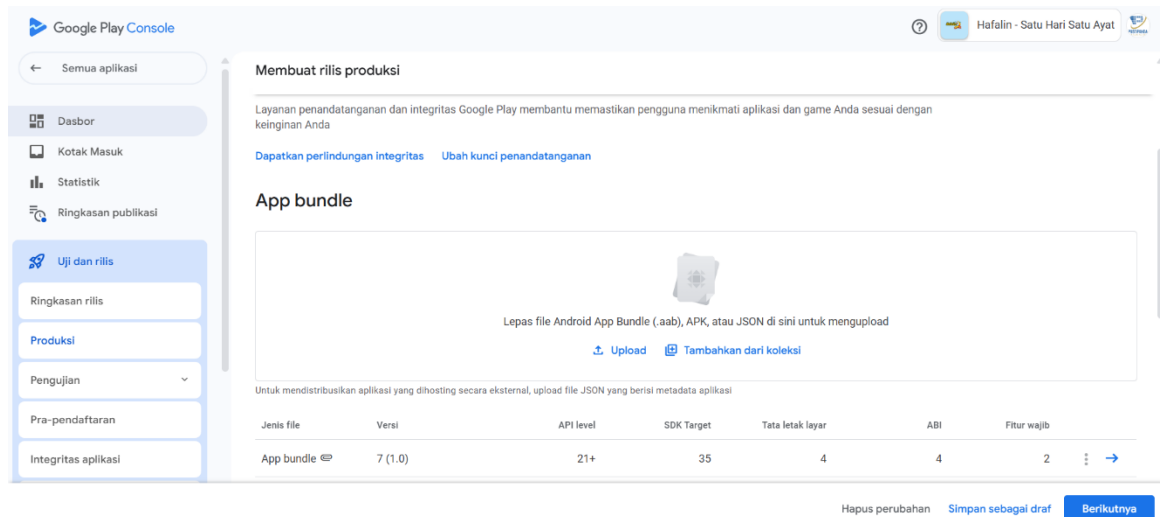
Google Play Console

Hafalin - Satu Hari Satu Ayat

Semua aplikasi

Dasbor
Kotak Masuk
Statistik
Ringkasan publikasi

Uji dan rilis
Ringkasan rilis
Produksi
Pengujian
Pra-pendaftaran
Integritas aplikasi

Membuat rilis produksi

Layanan penandatanganan dan integritas Google Play membantu memastikan pengguna menikmati aplikasi dan game Anda sesuai dengan keinginan Anda

Dapatkan perlindungan integritas   Ubah kunci penandatanganan

App bundle

Lepas file Android App Bundle (.aab), APK, atau JSON di sini untuk mengupload

Upload   Tambahkan dari koleksi

Untuk mendistribusikan aplikasi yang dihosting secara eksternal, upload file JSON yang berisi metadata aplikasi

| Jenis file | Versi | API level | SDK Target | Tata letak layar | ABI | Fitur wajib |
|---|---|---|---|---|---|---|
| App bundle | 7 (1.0) | 21+ | 35 | 4 | 4 | 2 |

Hapus perubahan   Simpan sebagai draf   Berikutnya